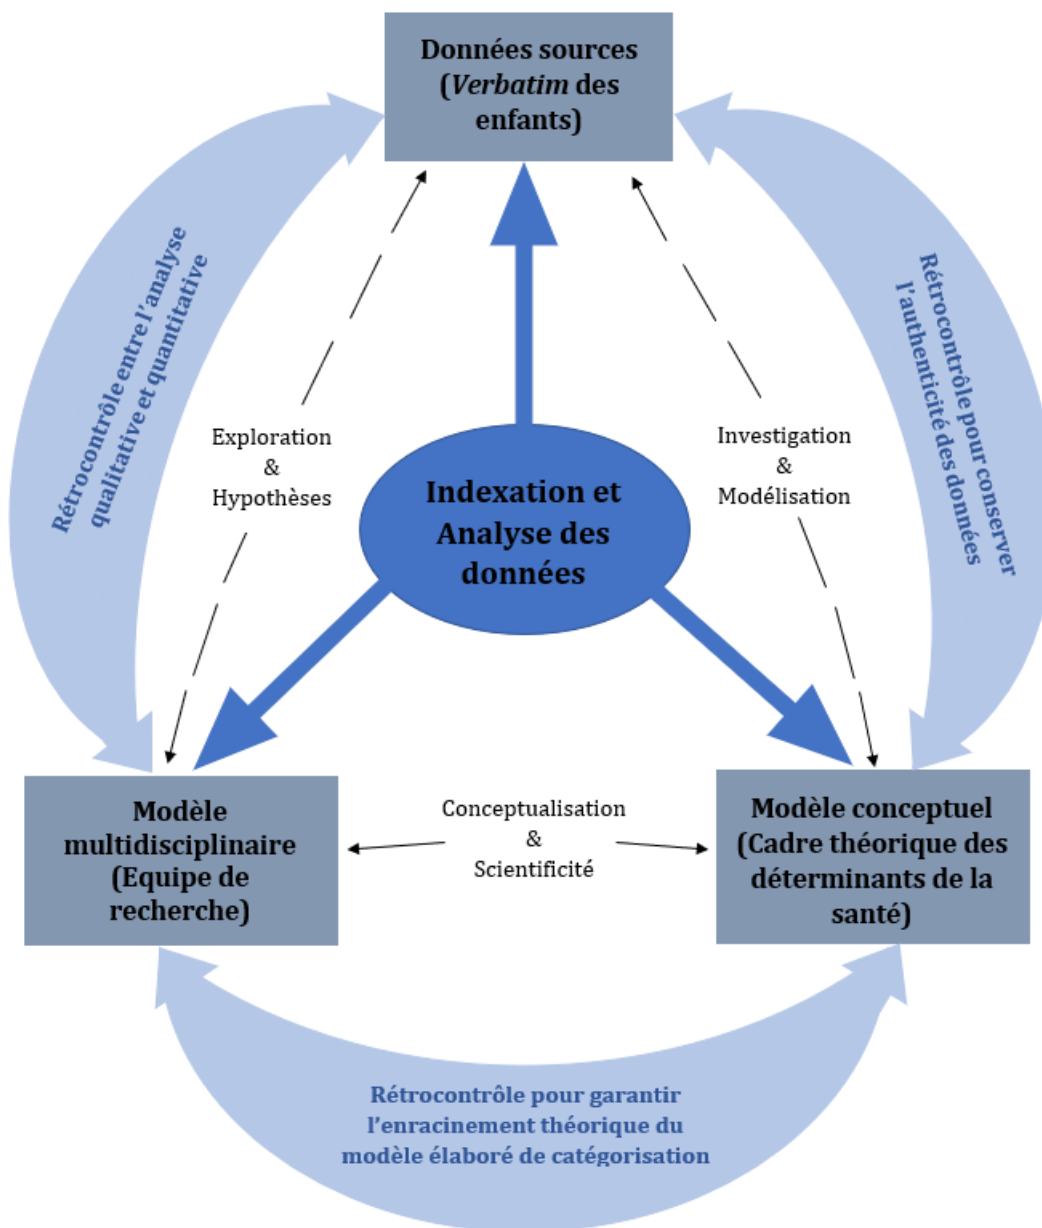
Données sources (*Verbatim* des enfants)

Rétrocontrôle entre l'analyse qualitative et quantitative

Rétrocontrôle pour conserver l'authenticité des données

Exploration & Hypothèses

Investigation & Modélisation

Indexation et Analyse des données

Modèle multidisciplinaire (Equipe de recherche)

Conceptualisation & Scientificité

Modèle conceptuel (Cadre théorique des déterminants de la santé)

Rétrocontrôle pour garantir l'enracinement théorique du modèle élaboré de catégorisation